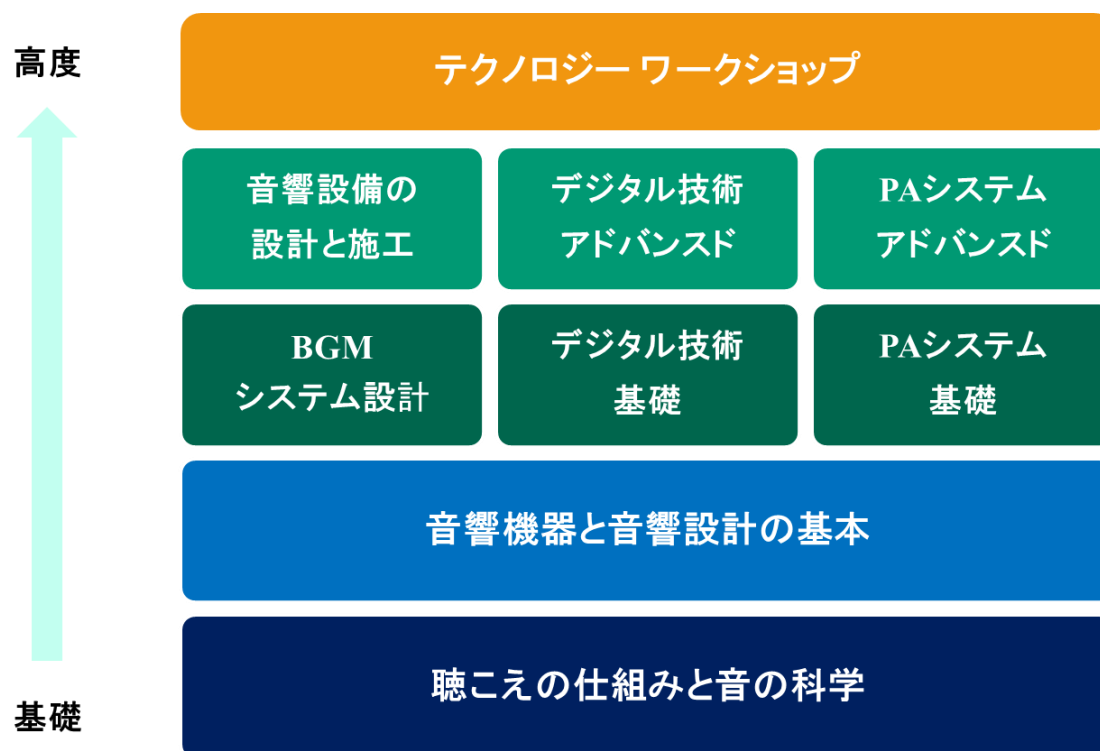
高度

テクノロジー ワークショップ

音響設備の設計と施工

デジタル技術アドバンスド

PAシステムアドバンスド

BGMシステム設計

デジタル技術基礎

PAシステム基礎

音響機器と音響設計の基本

聴こえの仕組みと音の科学

基礎